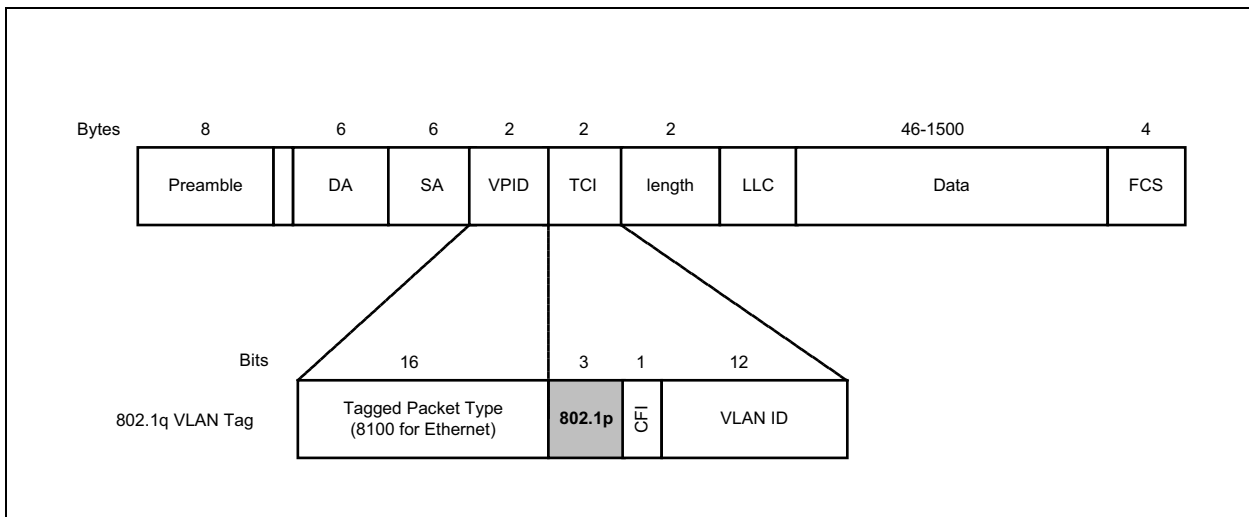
| Bytes | 8 | | 6 | 6 | 2 | 2 | 2 | | 46-1500 | 4 |
|---|---|---|---|---|---|---|---|---|---|---|
| | Preamble | | DA | SA | VPID | TCI | length | LLC | Data | FCS |

| Bits | 16 | 3 | 1 | 12 |
|---|---|---|---|---|
| 802.1q VLAN Tag | Tagged Packet Type (8100 for Ethernet) | 802.1p | CFI | VLAN ID |